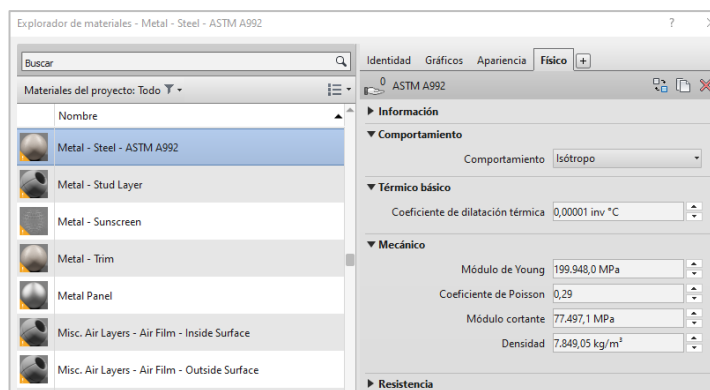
Explorador de materiales - Metal - Steel - ASTM A992

?

Buscar

Materiales del proyecto: Todo

Nombre

Metal - Steel - ASTM A992

Metal - Stud Layer

Metal - Sunscreen

Metal - Trim

Metal Panel

Misc. Air Layers - Air Film - Inside Surface

Misc. Air Layers - Air Film - Outside Surface

Identidad Gráficos Apariencia Físico +

0 ASTM A992

▶ Información

▼ Comportamiento

Comportamiento Isótropo

▼ Térmico básico

Coeficiente de dilatación térmica 0,00001 inv °C

▼ Mecánico

Módulo de Young 199.948,0 MPa

Coeficiente de Poisson 0,29

Módulo cortante 77.497,1 MPa

Densidad 7.849,05 kg/m³

▶ Resistencia